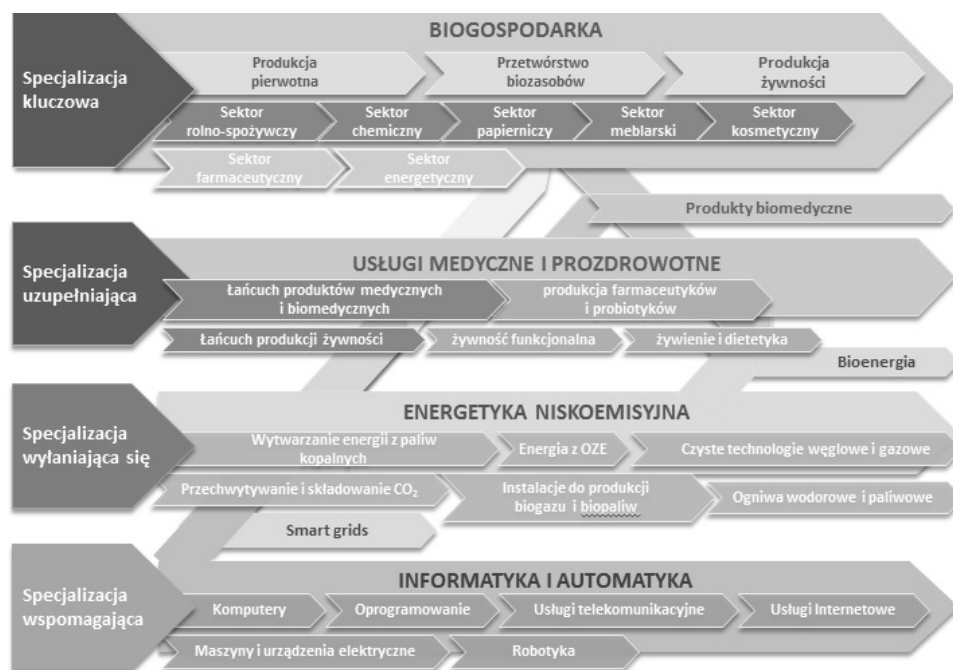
BIOGOSPODARKA

Specjalizacja kluczowa

Produkcja pierwotna

Przetwórstwo biozasobów

Produkcja żywności

Sektor rolno-spożywczy

Sektor chemiczny

Sektor papierniczy

Sektor meblarski

Sektor kosmetyczny

Sektor farmaceutyczny

Sektor energetyczny

Produkty biomedyczne

Specjalizacja uzupełniająca

USŁUGI MEDYCZNE I PROZDROWOTNE

Łańcuch produktów medycznych i biomedycznych

produkcja farmaceutyków i probiotyków

Łańcuch produkcji żywności

żywność funkcjonalna

żywienie i dietetyka

Bioenergia

Specjalizacja wyłaniająca się

ENERGETYKA NISKOEMISYJNA

Wytwarzanie energii z paliw kopalnych

Energia z OZE

Czyste technologie węglowe i gazowe

Przechwytywanie i składowanie $CO_2$

Instalacje do produkcji biogazu i biopaliw

Ogniwa wodorowe i paliwowe

Smart grids

Specjalizacja wspomagająca

INFORMATYKA I AUTOMATYKA

Komputery

Oprogramowanie

Usługi telekomunikacyjne

Usługi Internetowe

Maszyny i urządzenia elektryczne

Robotyka